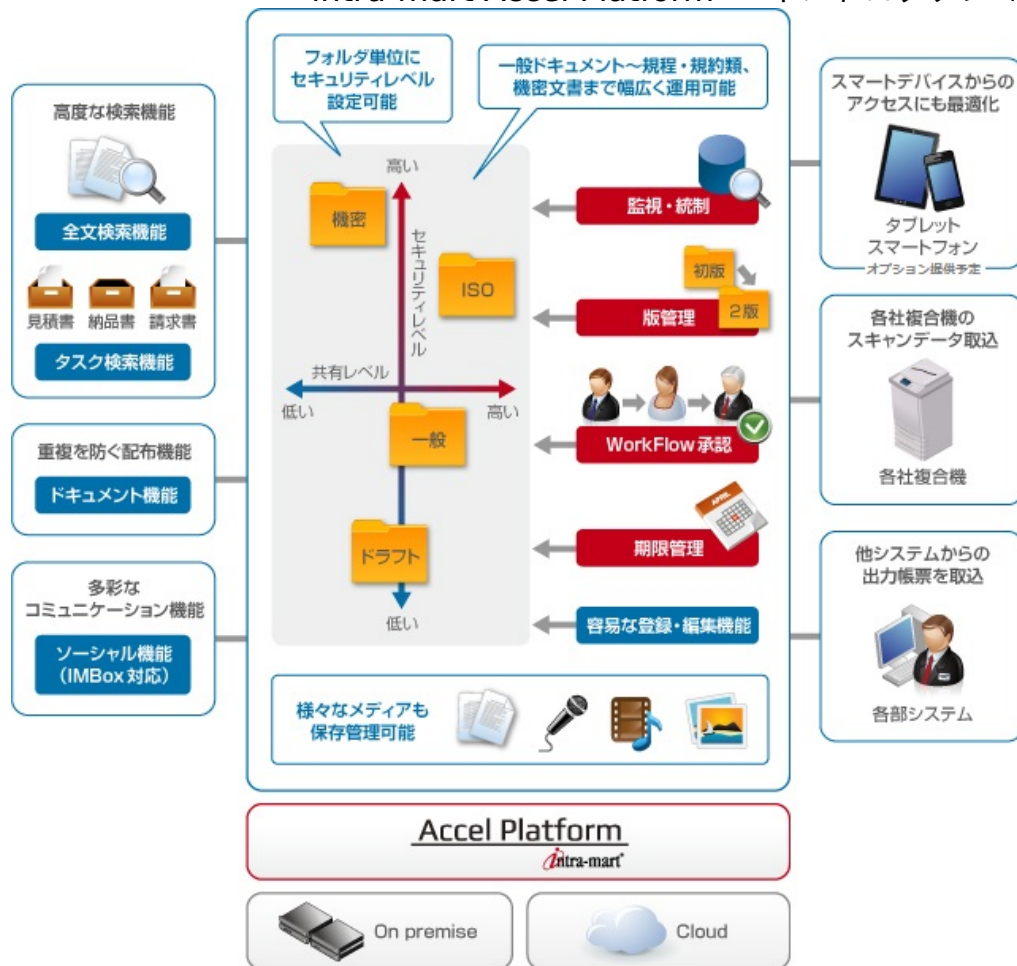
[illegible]

高度な検索機能

全文検索機能

見積書 納品書 請求書

タスク検索機能

重複を防ぐ配布機能

ドキュメント機能

多彩なコミュニケーション機能

ソーシャル機能（IMBox対応）

フォルダ単位にセキュリティレベル設定可能

一般ドキュメント～規程・規約類、機密文書まで幅広く運用可能

高い

機密

セキュリティレベル

ISO

共有レベル

低い

高い

一般

ドラフト

低い

監視・統制

初版

2版

版管理

WorkFlow承認

APRIL

期限管理

容易な登録・編集機能

様々なメディアも保存管理可能

スマートデバイスからのアクセスにも最適化

タブレット
スマートフォン
オプション提供予定

各社複合機のスキャンデータ取込

各社複合機

他システムからの出力帳票を取込

各部システム

Accel Platform
intra-mart

On premise

Cloud